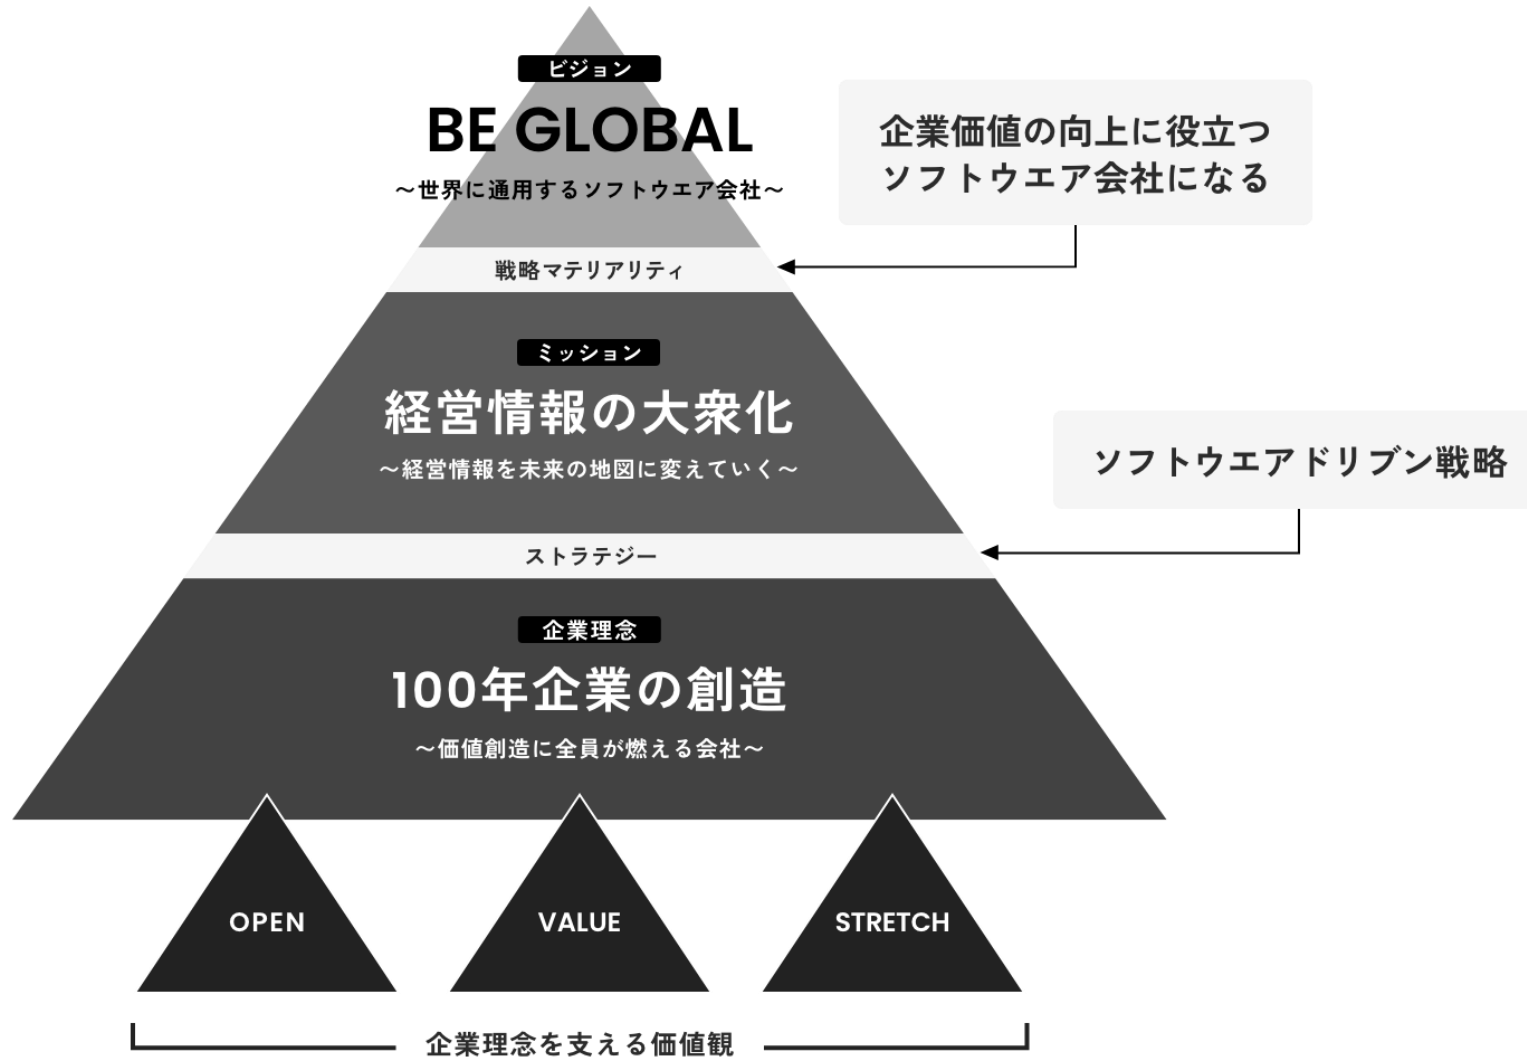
ビジョン
BE GLOBAL
〜世界に通用するソフトウエア会社〜

企業価値の向上に役立つソフトウエア会社になる

戦略マテリアリティ

ミッション
経営情報の大衆化
〜経営情報を未来の地図に変えていく〜

ソフトウエアドリブン戦略

ストラテジー

企業理念
100年企業の創造
〜価値創造に全員が燃える会社〜

OPEN

VALUE

STRETCH

企業理念を支える価値観